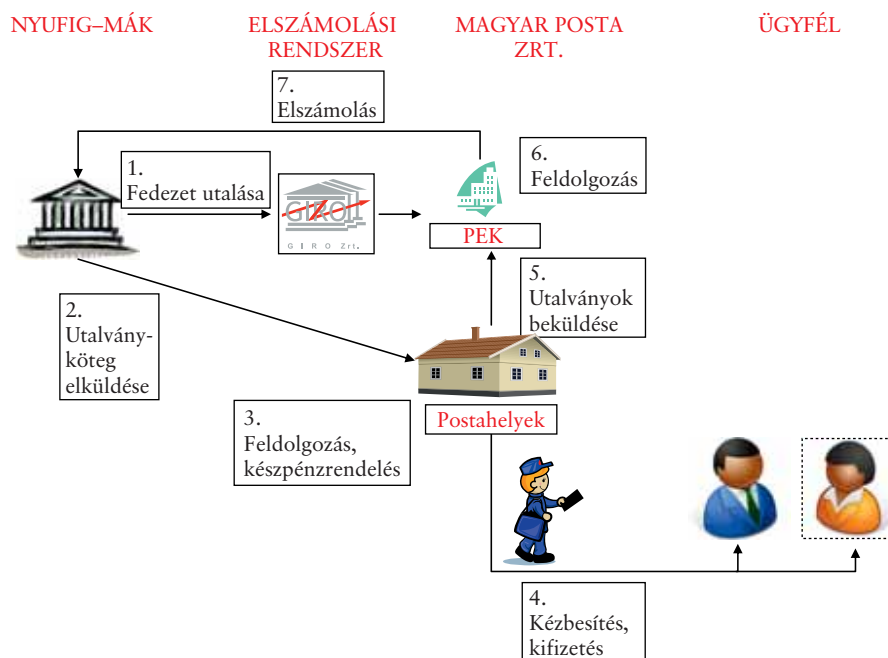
NYUFIG–MÁK

ELSZÁMOLÁSI RENDSZER

MAGYAR POSTA ZRT.

ÜGYFÉL

7. Elszámolás

1. Fedezet utalása

GIRO

G I R O Zrt.

6. Feldolgozás

PEK

5. Utalványok beküldése

2. Utalványköteg elküldése

3. Feldolgozás, készpénzrendelés

Postahelyek

4. Kézbesítés, kifizetés